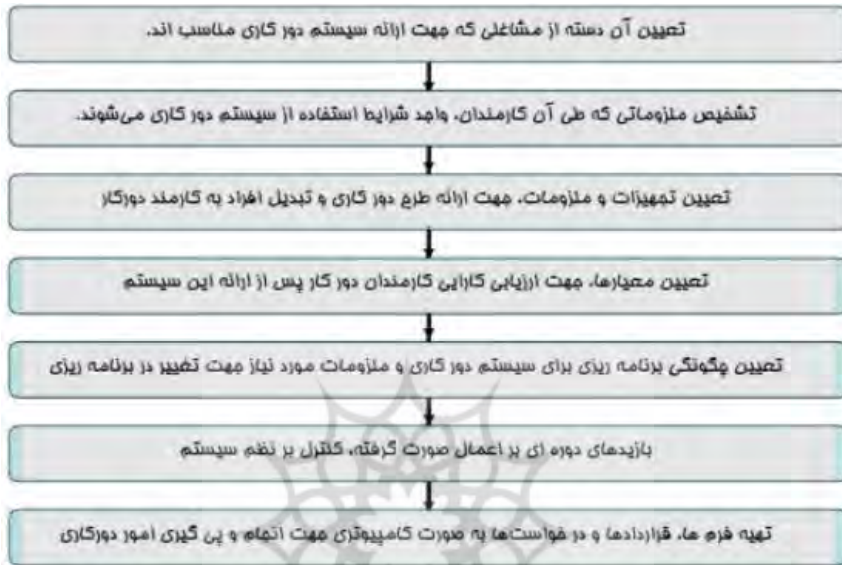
تعیین آن دسته از مشاغلی که جهت ارائه سیستم دور کاری مناسب اند.

تشخیص ملزوماتی که طی آن کارمندان، واجد شرایط استفاده از سیستم دور کاری می‌شوند.

تعیین تجهیزات و ملزومات، جهت ارائه طرح دور کاری و تبدیل افراد به کارمند دورکار

تعیین معیارها، جهت ارزیابی کارایی کارمندان دور کار پس از ارائه این سیستم

تعیین چگونگی برنامه ریزی برای سیستم دور کاری و ملزومات مورد نیاز جهت تغییر در برنامه ریزی

بازیدهای دوره ای بر اعمال صورت گرفته، کنترل بر نظم سیستم

تهیه فرم ها، قراردادها و درخواست‌ها به صورت کامپیوتری جهت انجام و پی گیری امور دورکاری